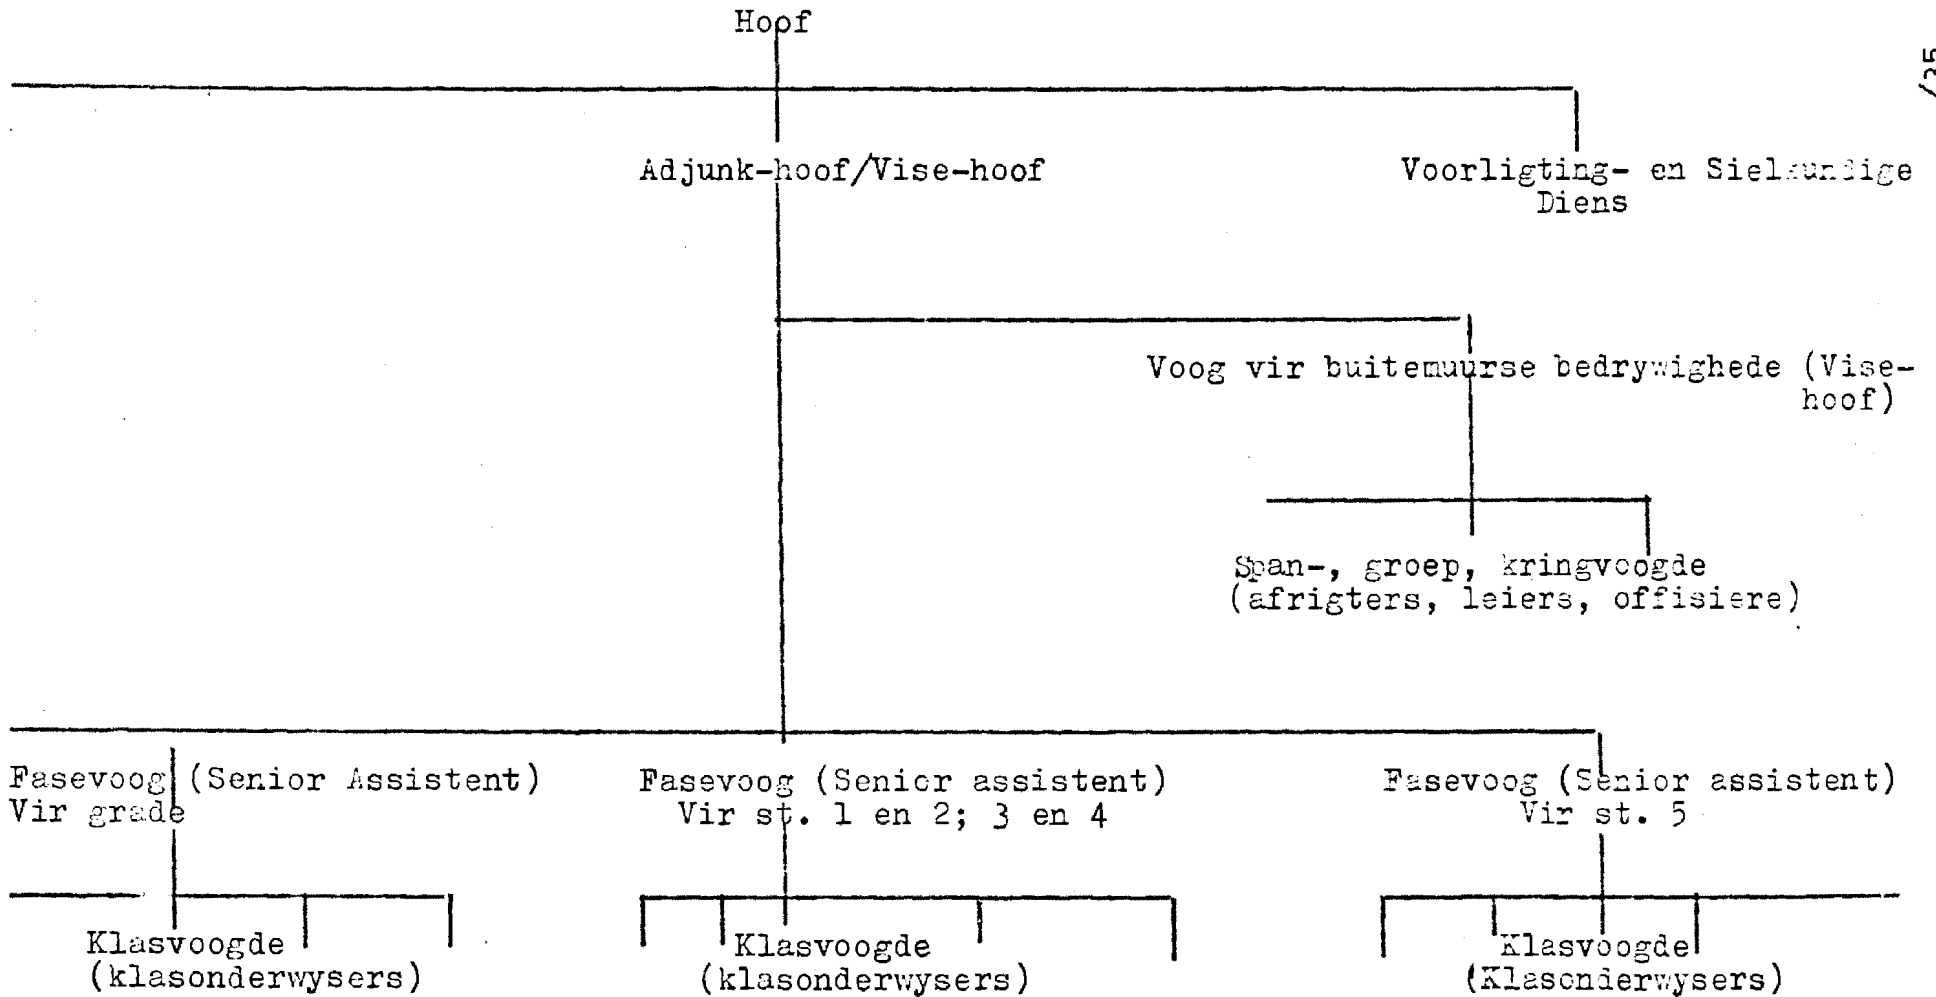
/25

Hoof

Adjunk-hoof/Vise-hoof

Voorligting- en Sielkundige Diens

Voog vir buitemuurse bedrywighede (Vise-hoof)

Span-, groep, kringvoogde (afrigters, leiers, offisiere)

Fasevoog (Senior Assistent) Vir grade

Fasevoog (Senior assistent) Vir st. 1 en 2; 3 en 4

Fasevoog (Senior assistent) Vir st. 5

Klasvoogde (klasonderwysers)

Klasvoogde (klasonderwysers)

Klasvoogde (Klasonderwysers)